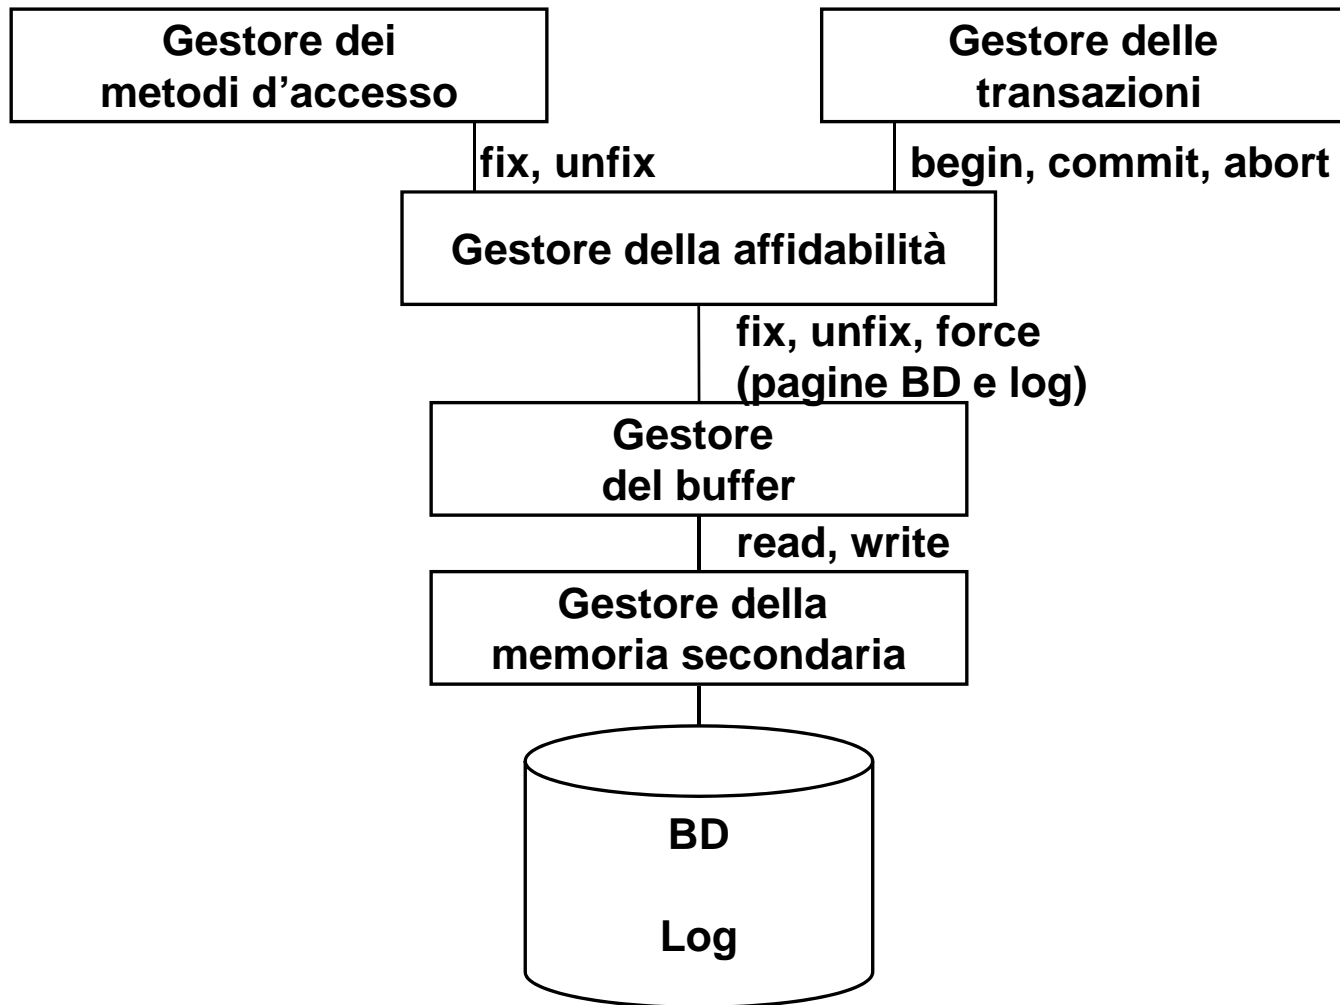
Gestore dei metodi d’accesso

Gestore delle transazioni

fix, unfix

begin, commit, abort

Gestore della affidabilità

fix, unfix, force (pagine BD e log)

Gestore del buffer

read, write

Gestore della memoria secondaria

BD

Log